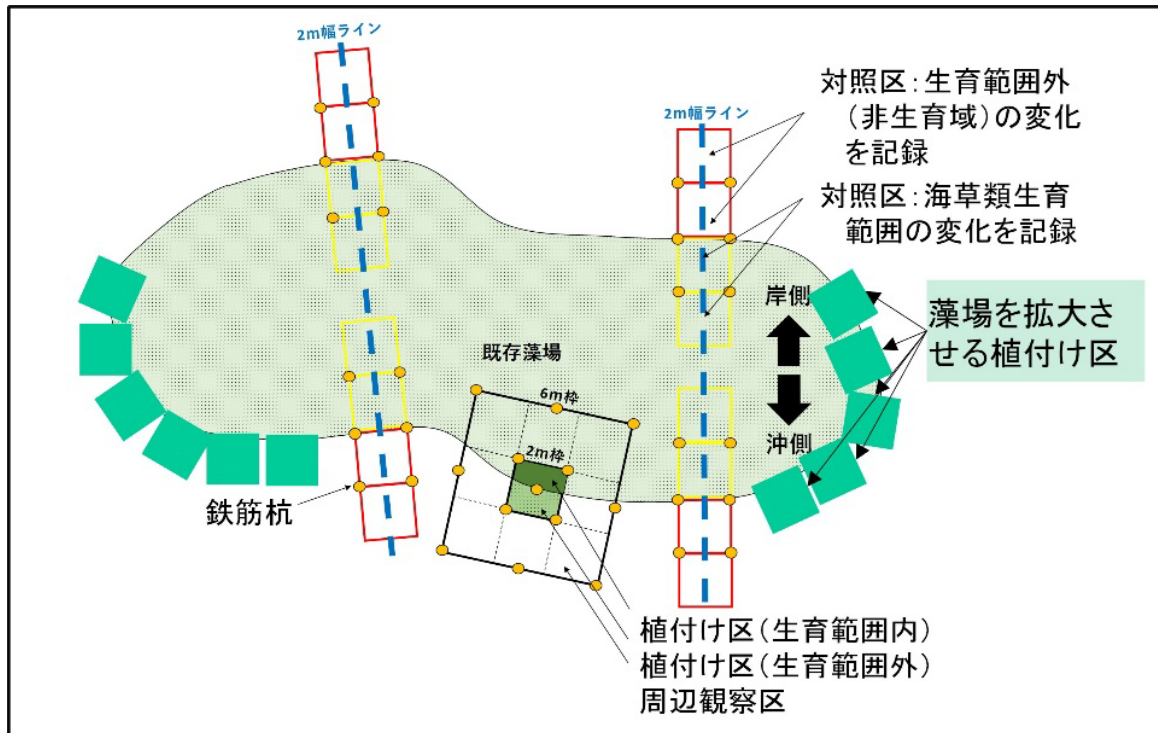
2m幅ライン

2m幅ライン

対照区:生育範囲外（非生育域）の変化を記録

対照区:海草類生育範囲の変化を記録

岸側

沖側

藻場を拡大させる植付け区

既存藻場

6m枠

2m枠

鉄筋杭

植付け区（生育範囲内）
植付け区（生育範囲外）
周辺観察区